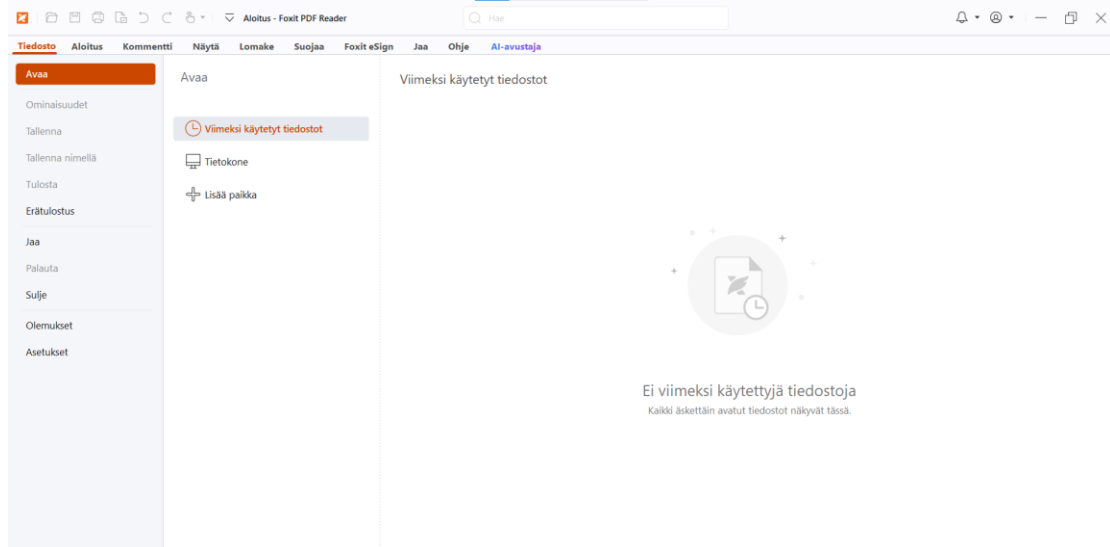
Aloitus - Foxit PDF Reader

Hae

Tiedosto Aloitus Kommentti Näytä Lomake Suojaa Foxit eSign Jaa Ohje AI-avustaja

Avaa

Ominaisuudet

Tallenna

Tallenna nimellä

Tulosta

Erätulostus

Jaa

Palauta

Sulje

Olemukset

Asetukset

Avaa

Viimeksi käytetyt tiedostot

Tietokone

Lisää paikka

Viimeksi käytetyt tiedostot

Ei viimeksi käytettyjä tiedostoja

Kaikki äskettäin avatut tiedostot näkyvät tässä.